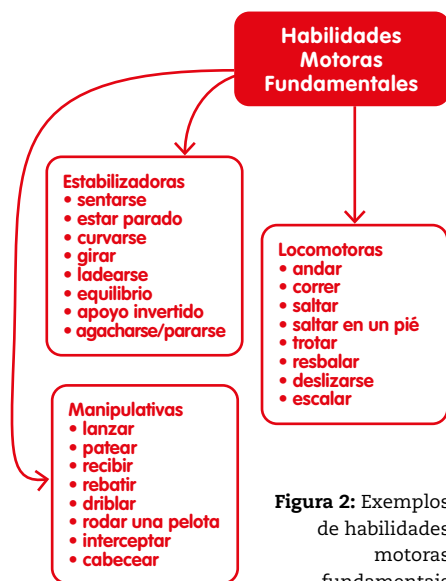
Habilidades Motoras Fundamentales

Estabilizadoras
• sentarse
• estar parado
• curvarse
• girar
• ladearse
• equilibrio
• apoyo invertido
• agacharse/pararse

Locomotoras
• andar
• correr
• saltar
• saltar en un pié
• trotar
• resbalar
• deslizarse
• escalar

Manipulativas
• lanzar
• patear
• recibir
• rebatir
• driblar
• rodar una pelota
• interceptar
• cabecear

Figura 2: Exemplos de habilidades motoras fundamentais